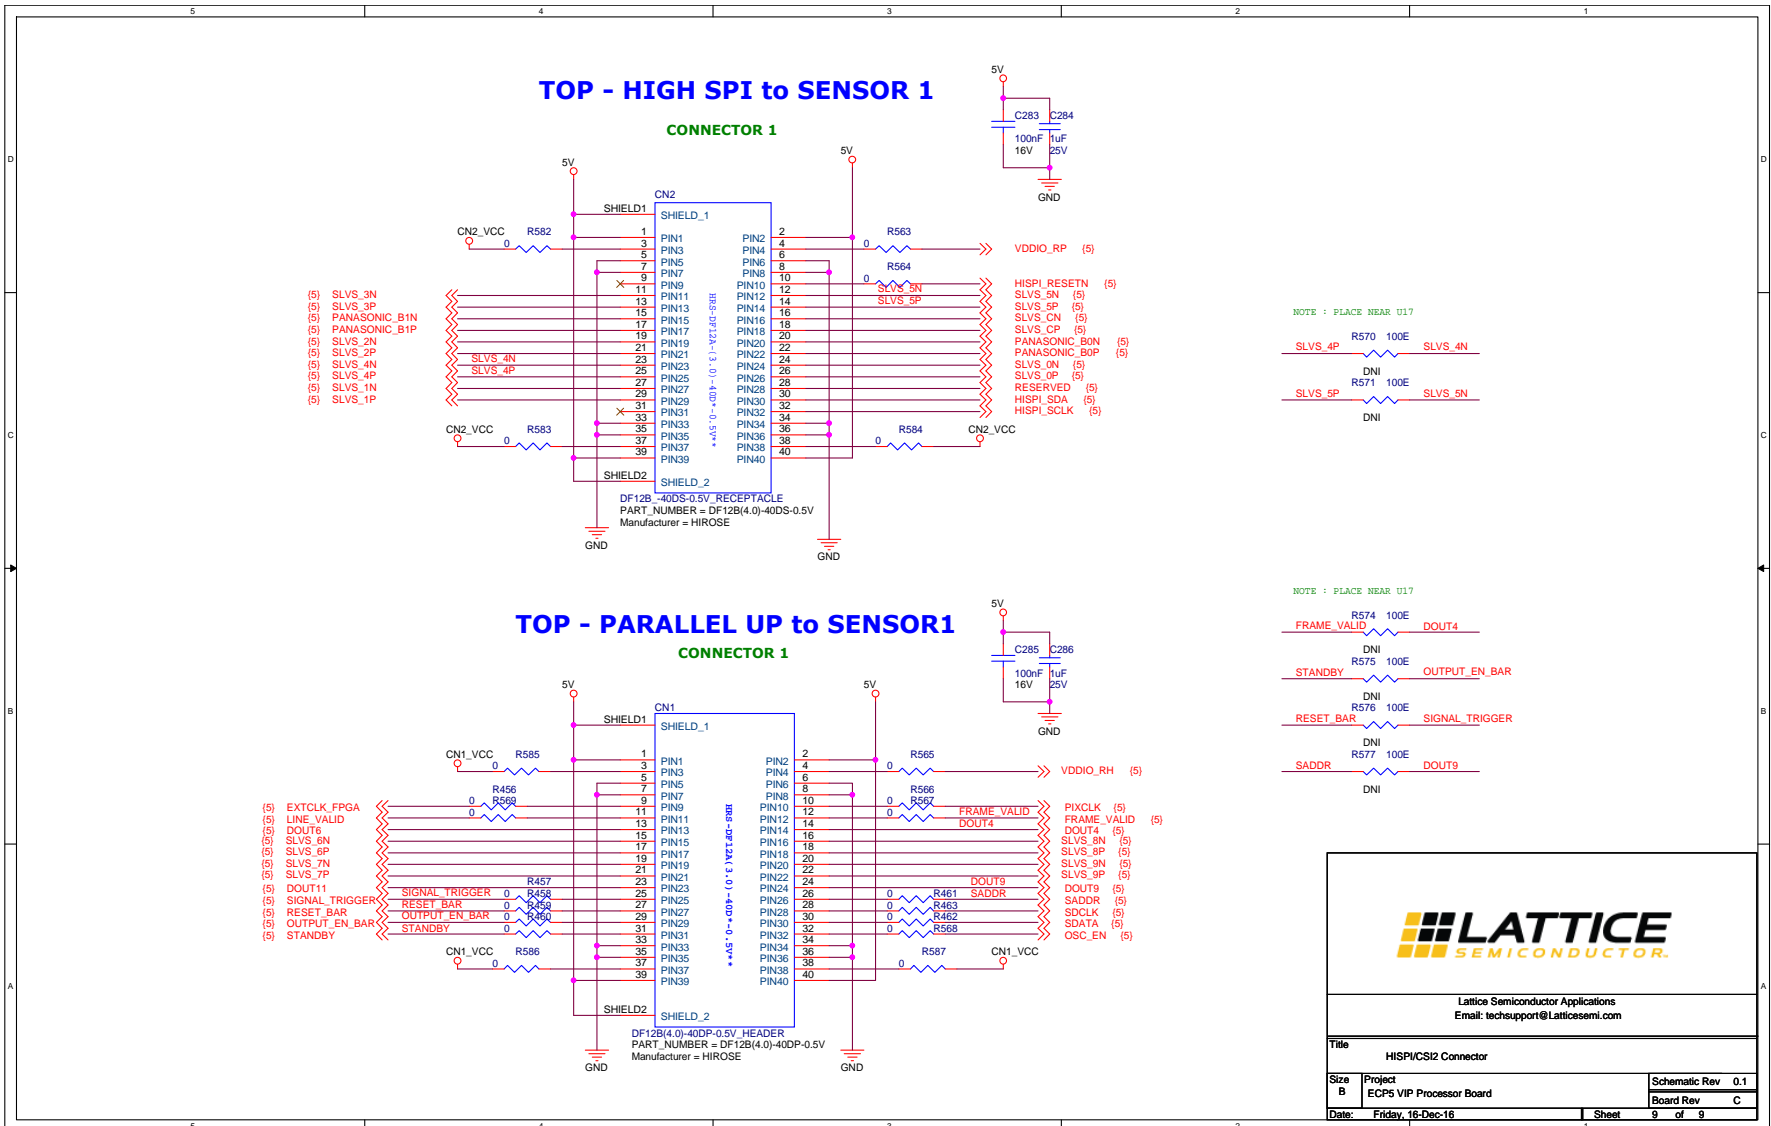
5 4 3 2 1

D C B A

TOP - HIGH SPI to SENSOR 1

CONNECTOR 1

5V
C283 C284
100nF 16V
1uF 25V
GND

5V 5V
CN2
SHIELD1 SHIELD_1
CN2_VCC R582 0
R563 0 VDDIO_RP (5)
R564 0
HISPI_RESETN (5)
SLVS_5N SLVS_5N (5)
SLVS_5P SLVS_5P (5)
SLVS_CN (5)
SLVS_CP (5)
PANASONIC_B0N (5)
PANASONIC_B0P (5)
SLVS_0N (5)
SLVS_0P (5)
RESERVED (5)
HISPI_SDA (5)
HISPI_SCLK (5)

(5) SLVS_3N
(5) SLVS_3P
(5) PANASONIC_B1N
(5) PANASONIC_B1P
(5) SLVS_2N
(5) SLVS_2P
(5) SLVS_4N
(5) SLVS_4P
(5) SLVS_1N
(5) SLVS_1P
SLVS_4N
SLVS_4P

PIN1 PIN3 PIN5 PIN7 PIN9 PIN11 PIN13 PIN15 PIN17 PIN19 PIN21 PIN23 PIN25 PIN27 PIN29 PIN31 PIN33 PIN35 PIN37 PIN39
PIN2 PIN4 PIN6 PIN8 PIN10 PIN12 PIN14 PIN16 PIN18 PIN20 PIN22 PIN24 PIN26 PIN28 PIN30 PIN32 PIN34 PIN36 PIN38 PIN40
1 3 5 7 9 11 13 15 17 19 21 23 25 27 29 31 33 35 37 39
2 4 6 8 10 12 14 16 18 20 22 24 26 28 30 32 34 36 38 40
HRS-DF12A-(3.0)-40D*-0.5V**
CN2_VCC R583 0
R584 0 CN2_VCC
SHIELD2 SHIELD_2
DF12B_-40DS-0.5V_RECEPTACLE
PART_NUMBER = DF12B(4.0)-40DS-0.5V
Manufacturer = HIROSE
GND GND

NOTE : PLACE NEAR U17
R570 100E
SLVS_4P SLVS_4N
DNI
R571 100E
SLVS_5P SLVS_5N
DNI

NOTE : PLACE NEAR U17
R574 100E
FRAME_VALID DOUT4
DNI
R575 100E
STANDBY OUTPUT_EN_BAR
DNI
R576 100E
RESET_BAR SIGNAL_TRIGGER
DNI
R577 100E
SADDR DOUT9
DNI

TOP - PARALLEL UP to SENSOR1

CONNECTOR 1

5V
C285 C286
100nF 16V
1uF 25V
GND

5V 5V
CN1
SHIELD1 SHIELD_1
CN1_VCC R585 0
R565 0 VDDIO_RH (5)
R456 0
R569 0
R566 0
R567 0
FRAME_VALID
DOUT4
PIXCLK (5)
FRAME_VALID (5)
DOUT4 (5)
SLVS_8N (5)
SLVS_8P (5)
SLVS_9N (5)
SLVS_9P (5)
DOUT9 (5)
SADDR (5)
SDCLK (5)
SDATA (5)
OSC_EN (5)
DOUT9
SADDR
R461 0
R463 0
R462 0
R568 0

(5) EXTCLK_FPGA
(5) LINE_VALID
(5) DOUT6
(5) SLVS_6N
(5) SLVS_6P
(5) SLVS_7N
(5) SLVS_7P
(5) DOUT11
(5) SIGNAL_TRIGGER
(5) RESET_BAR
(5) OUTPUT_EN_BAR
(5) STANDBY
R457
SIGNAL_TRIGGER 0 R458
RESET_BAR 0 R459
OUTPUT_EN_BAR 0 R460
STANDBY 0

PIN1 PIN3 PIN5 PIN7 PIN9 PIN11 PIN13 PIN15 PIN17 PIN19 PIN21 PIN23 PIN25 PIN27 PIN29 PIN31 PIN33 PIN35 PIN37 PIN39
PIN2 PIN4 PIN6 PIN8 PIN10 PIN12 PIN14 PIN16 PIN18 PIN20 PIN22 PIN24 PIN26 PIN28 PIN30 PIN32 PIN34 PIN36 PIN38 PIN40
1 3 5 7 9 11 13 15 17 19 21 23 25 27 29 31 33 35 37 39
2 4 6 8 10 12 14 16 18 20 22 24 26 28 30 32 34 36 38 40
HRS-DF12A(3.0)-40D*-0.5V**
CN1_VCC R586 0
R587 0 CN1_VCC
SHIELD2 SHIELD_2
DF12B(4.0)-40DP-0.5V_HEADER
PART_NUMBER = DF12B(4.0)-40DP-0.5V
Manufacturer = HIROSE
GND GND

LATTICE
SEMICONDUCTOR
Lattice Semiconductor Applications
Email: techsupport@Latticesemi.com

| Title | HISPI/CSI2 Connector | | |
|---|---|---|---|
| Size B | Project ECP5 VIP Processor Board | Schematic Rev | 0.1 |
| | | Board Rev | C |
| Date: | Friday, 16-Dec-16 | Sheet | 9 of 9 |